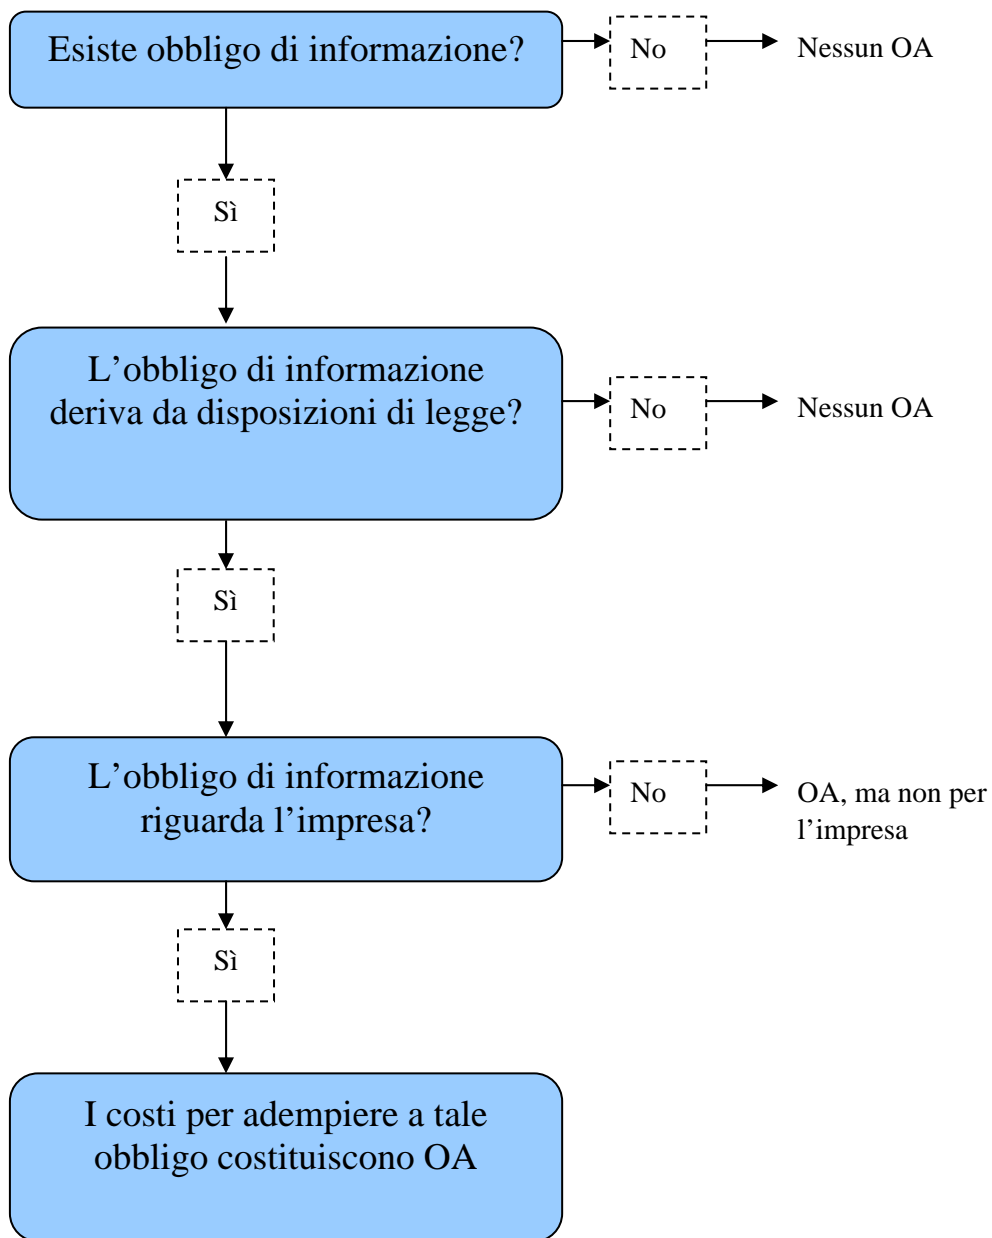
Esiste obbligo di informazione?

No

Nessun OA

Sì

L’obbligo di informazione deriva da disposizioni di legge?

No

Nessun OA

Sì

L’obbligo di informazione riguarda l’impresa?

No

OA, ma non per l’impresa

Sì

I costi per adempiere a tale obbligo costituiscono OA